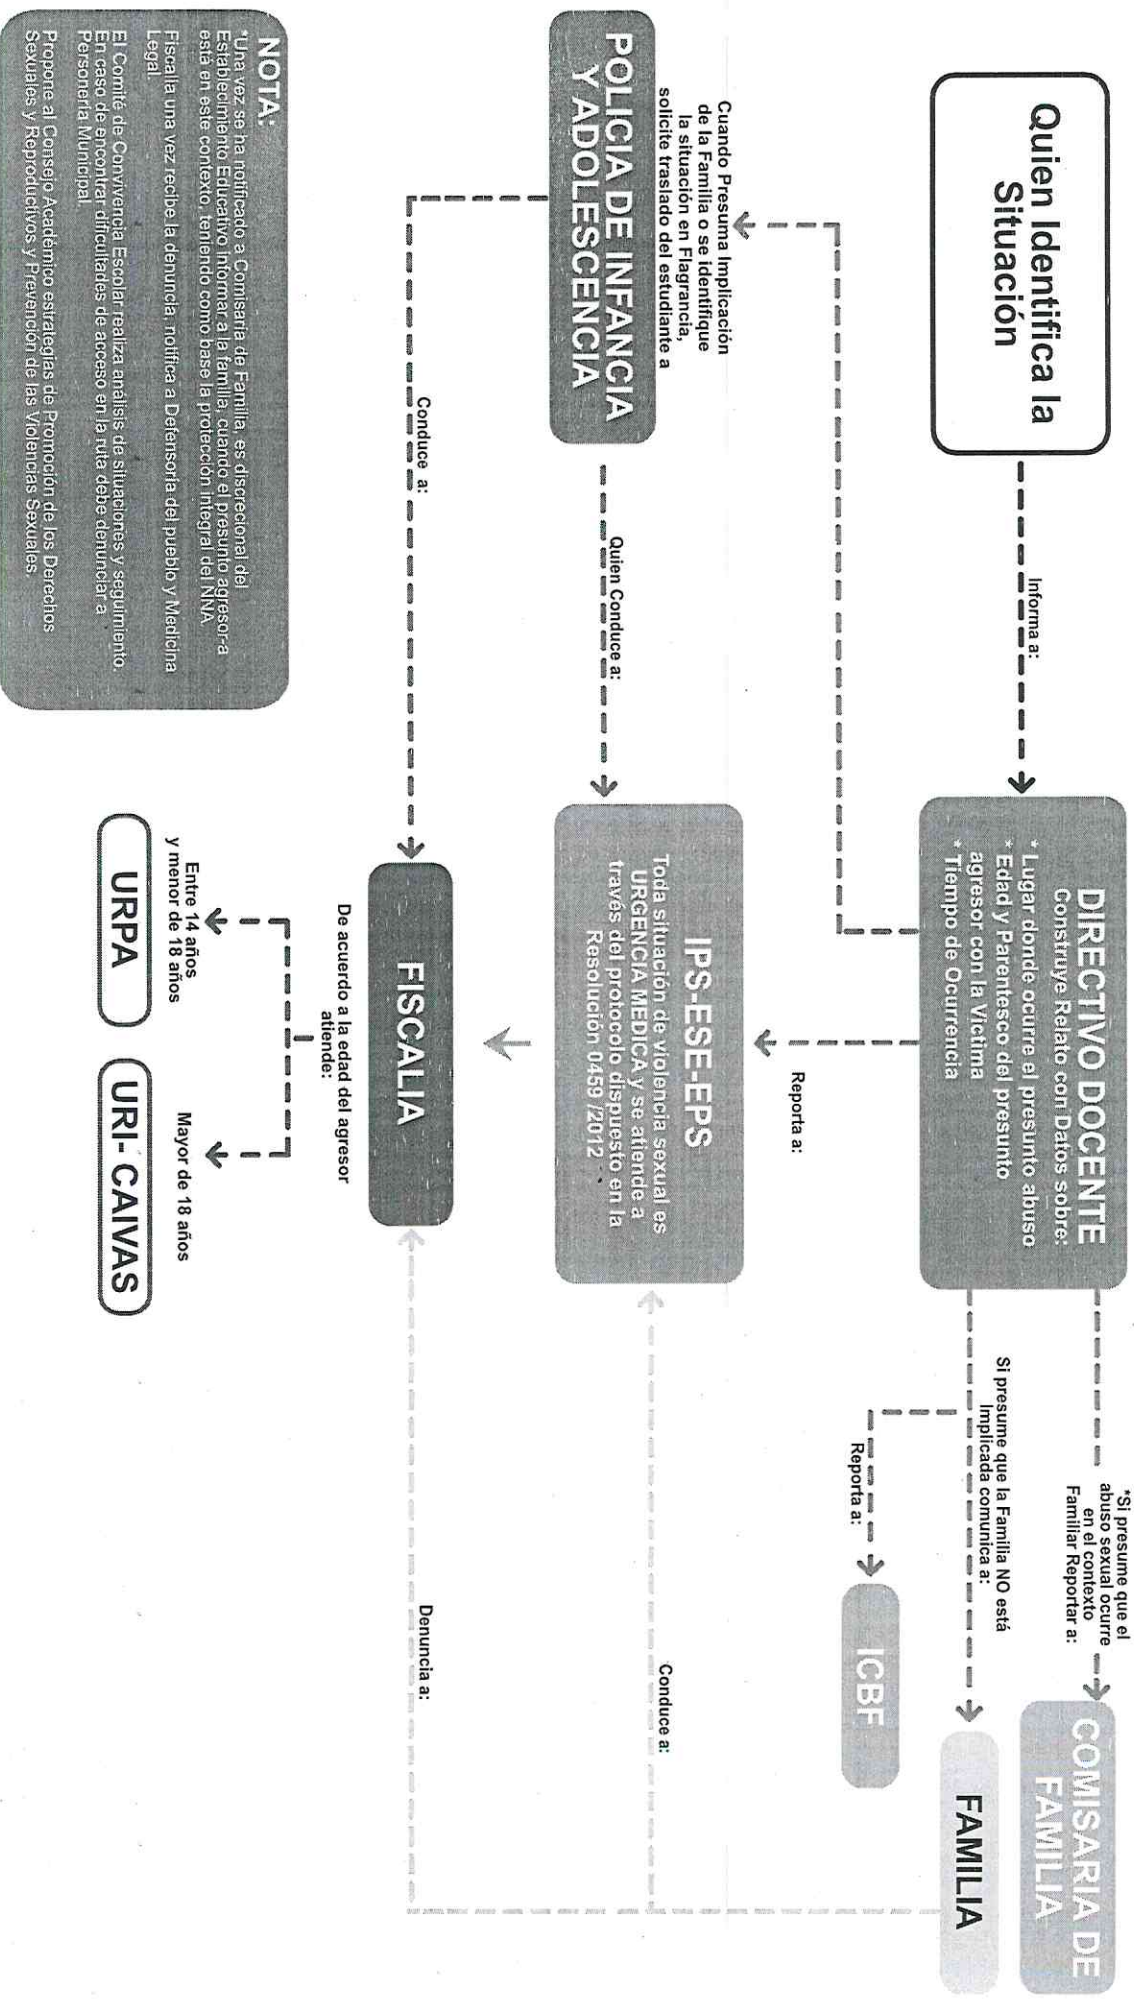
Quien Identifica la Situación

Informa a:

DIRECTIVO DOCENTE
Construye Relato con Datos sobre:
* Lugar donde ocurre el presunto abuso
* Edad y Parentesco del presunto agresor con la Víctima
* Tiempo de Ocurrencia

*Si presume que el abuso sexual ocurre en el contexto Familiar Reportar a:

COMISARIA DE FAMILIA

Si presume que la Familia NO está Implicada comunica a:

FAMILIA

Reporta a:

ICBF

Cuando Presuma Implicación de la Familia o se identifique la situación en Flagrancia, solicite traslado del estudiante a

POLICIA DE INFANCIA Y ADOLESCENCIA

Reporta a:

Quien Conduce a:

IPS-ESE-EPS
Toda situación de violencia sexual es URGENCIA MEDICA y se atiende a través del protocolo dispuesto en la Resolución 0459 /2012

Conduce a:

Conduce a:

FISCALIA

Denuncia a:

De acuerdo a la edad del agresor atiende:

Entre 14 años y menor de 18 años

URPA

Mayor de 18 años

URI- CAIVAS

NOTA:
*Una vez se ha notificado a Comisaría de Familia, es discrecional del Establecimiento Educativo informar a la familia, cuando el presunto agresor-a está en este contexto, teniendo como base la protección integral del NNA.
Fiscalía una vez recibe la denuncia notifica a Defensoría del pueblo y Medicina Legal.
El Comité de Convivencia Escolar realiza análisis de situaciones y seguimiento. En caso de encontrar dificultades de acceso en la ruta debe denunciar a Personería Municipal.
Propone al Consejo Académico estrategias de Promoción de los Derechos Sexuales y Reproductivos y Prevención de las Violencias Sexuales.